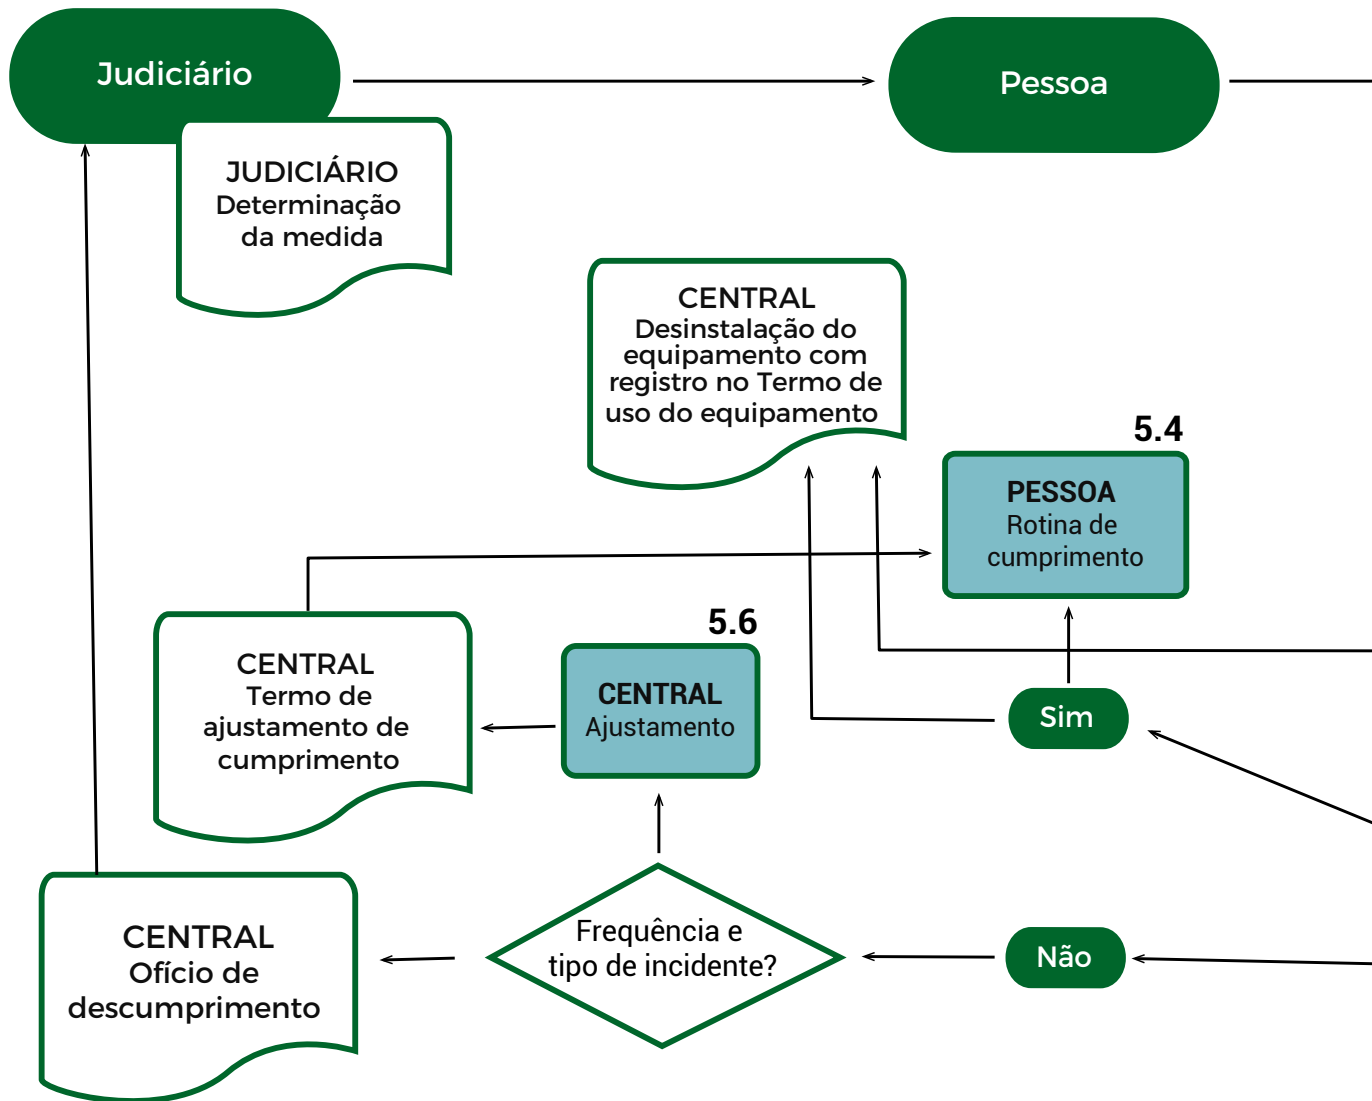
Judiciário

Pessoa

JUDICIÁRIO
Determinação
da medida

CENTRAL
Desinstalação do equipamento com registro no Termo de uso do equipamento

5.4

PESSOA
Rotina de cumprimento

CENTRAL
Termo de ajustamento de cumprimento

5.6

CENTRAL
Ajustamento

Sim

CENTRAL
Ofício de descumprimento

Frequência e tipo de incidente?

Não